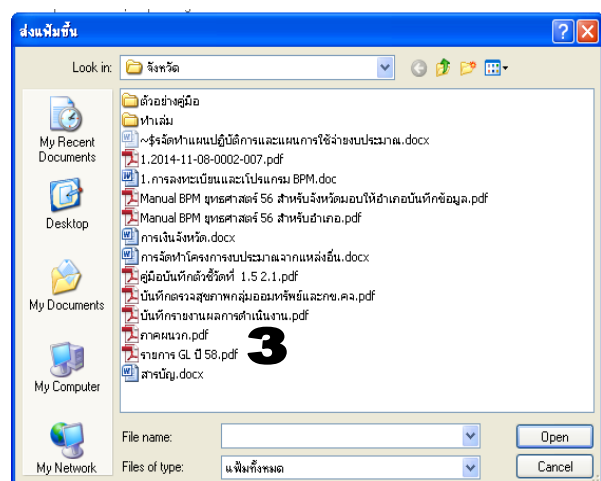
ส่งแฟ้มขึ้น

Look in: จังหวัด

My Recent Documents
Desktop
My Documents
My Computer
My Network

ตัวอย่างคู่มือ
ทำเล่ม
~$รจัดทำแผนปฏิบัติการและแผนการใช้จ่ายงบประมาณ.docx
1.2014-11-08-0002-007.pdf
1.การลงทะเบียนและโปรแกรม BPM.doc
Manual BPM ยุทธศาสตร์ 56 สำหรับจังหวัดมอบให้อำเภอบันทึกข้อมูล.pdf
Manual BPM ยุทธศาสตร์ 56 สำหรับอำเภอ.pdf
การเงินจังหวัด.docx
การจัดทำโครงการงบประมาณจากแหล่งอื่น.docx
คู่มือบันทึกตัวชี้วัดที่ 1.5 2.1.pdf
บันทึกตรวจสุขภาพกลุ่มออมทรัพย์และกข.คจ.pdf
บันทึกรายงานผลการดำเนินงาน.pdf
ภาคผนวก.pdf
รายการ GL ปี 58.pdf
สารบัญ.docx

3

File name:
Files of type: แฟ้มทั้งหมด
Open
Cancel